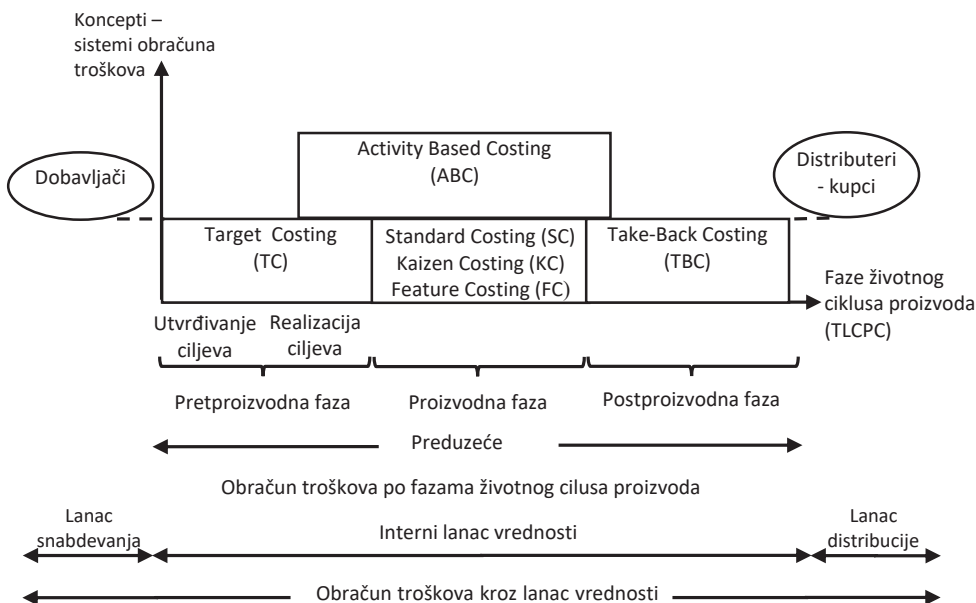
Koncepti – sistemi obračuna troškova

Dobavljači

Activity Based Costing (ABC)

Distributeri - kupci

Target Costing (TC)

Standard Costing (SC)
Kaizen Costing (KC)
Feature Costing (FC)

Take-Back Costing (TBC)

Faze životnog ciklusa proizvoda (TLCPC)

Utvrđivanje ciljeva

Realizacija ciljeva

Pretproizvodna faza

Proizvodna faza

Postproizvodna faza

Preduzeće

Obračun troškova po fazama životnog cilusa proizvoda

Lanac snabdevanja

Interni lanac vrednosti

Lanac distribucije

Obračun troškova kroz lanac vrednosti